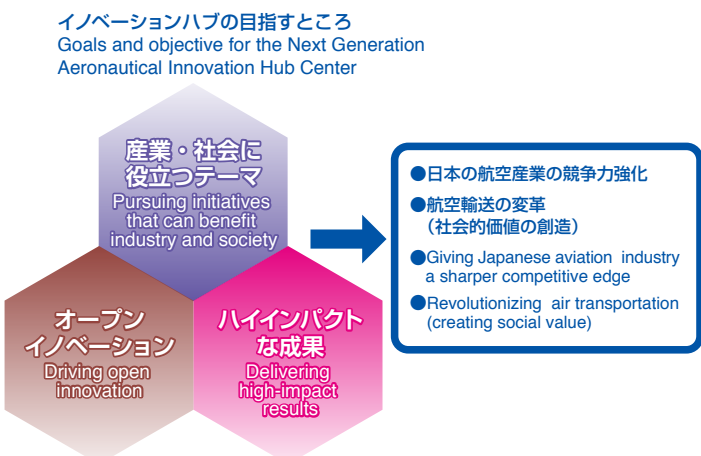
イノベーションハブの目指すところ
Goals and objective for the Next Generation Aeronautical Innovation Hub Center

産業・社会に役立つテーマ
Pursuing initiatives that can benefit industry and society

オープンイノベーション
Driving open innovation

ハイインパクトな成果
Delivering high-impact results

●日本の航空産業の競争力強化
●航空輸送の変革（社会的価値の創造）
●Giving Japanese aviation industry a sharper competitive edge
●Revolutionizing air transportation (creating social value)